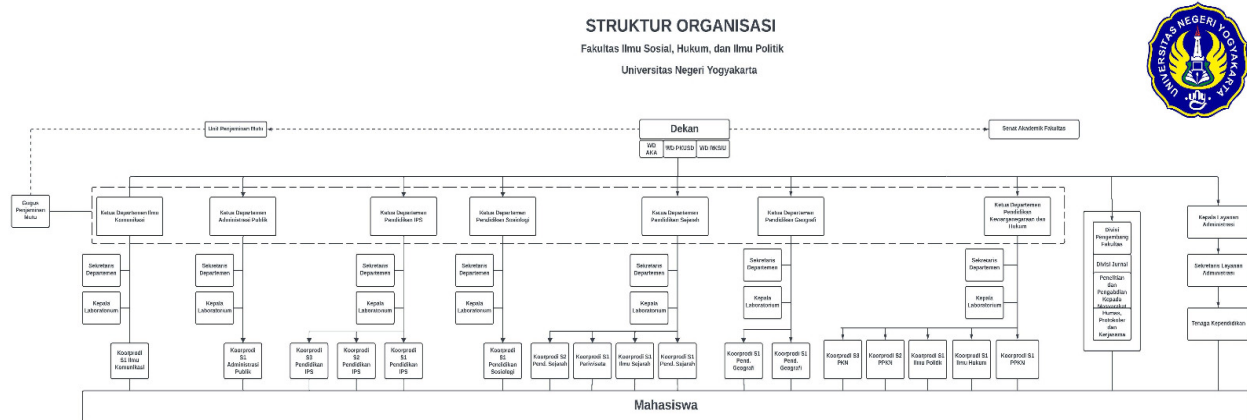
STRUKTUR ORGANISASI

Fakultas Ilmu Sosial, Hukum, dan Ilmu Politik

Universitas Negeri Yogyakarta

UNIVERSITAS NEGERI YOGYAKARTA

Unit Penjaminan Mutu

Dekan

Senat Akademik Fakultas

WD AKA

WD PKUSD

WD RKSIU

Gugus Penjaminan Mutu

Ketua Departemen Ilmu Komunikasi

Ketua Departemen Administrasi Publik

Ketua Departemen Pendidikan IPS

Ketua Departemen Pendidikan Sosiologi

Ketua Departemen Pendidikan Sejarah

Ketua Departemen Pendidikan Geografi

Ketua Departemen Pendidikan Kewarganegaraan dan Hukum

Divisi Pengembangan Fakultas

Divisi Jurnal

Penelitian dan Pengabdian Kepada Masyarakat, Humas, Protokoler dan Kerjasama

Kepala Layanan Administrasi

Sekretaris Layanan Administrasi

Tenaga Kependidikan

Sekretaris Departemen

Kepala Laboratorium

Sekretaris Departemen

Kepala Laboratorium

Sekretaris Departemen

Kepala Laboratorium

Sekretaris Departemen

Kepala Laboratorium

Sekretaris Departemen

Kepala Laboratorium

Sekretaris Departemen

Kepala Laboratorium

Sekretaris Departemen

Kepala Laboratorium

Koorprodi S1 Ilmu Komunikasi

Koorprodi S1 Administrasi Publik

Koorprodi S3 Pendidikan IPS

Koorprodi S2 Pendidikan IPS

Koorprodi S1 Pendidikan IPS

Koorprodi S1 Pendidikan Sosiologi

Koorprodi S2 Pend. Sejarah

Koorprodi S1 Pariwisata

Koorprodi S1 Ilmu Sejarah

Koorprodi S1 Pend. Sejarah

Koorprodi S1 Pend. Geografi

Koorprodi S1 Pend. Geografi

Koorprodi S3 PKN

Koorprodi S2 PPKN

Koorprodi S1 Ilmu Politik

Koorprodi S1 Ilmu Hukum

Koorprodi S1 PPKN

Mahasiswa